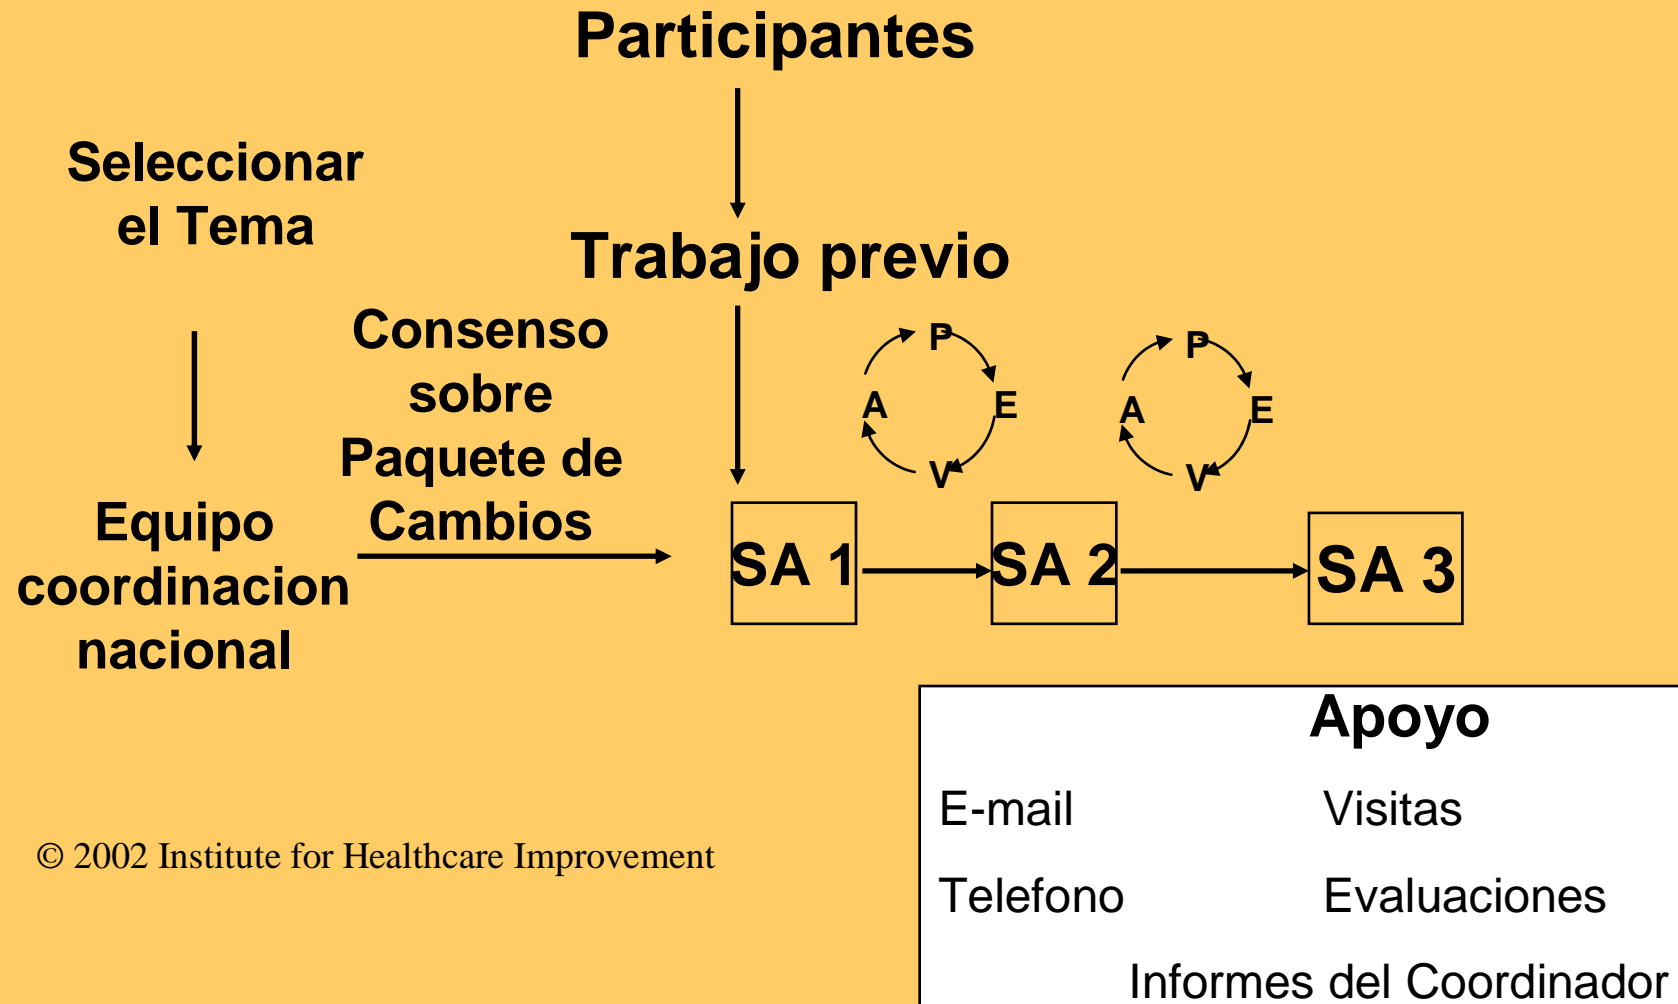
Participantes

Seleccionar el Tema

Trabajo previo

Consenso sobre Paquete de Cambios

Equipo coordinacion nacional

P
A
E
V

P
A
E
V

SA 1

SA 2

SA 3

Apoyo

E-mail

Visitas

Telefono

Evaluaciones

Informes del Coordinador

© 2002 Institute for Healthcare Improvement